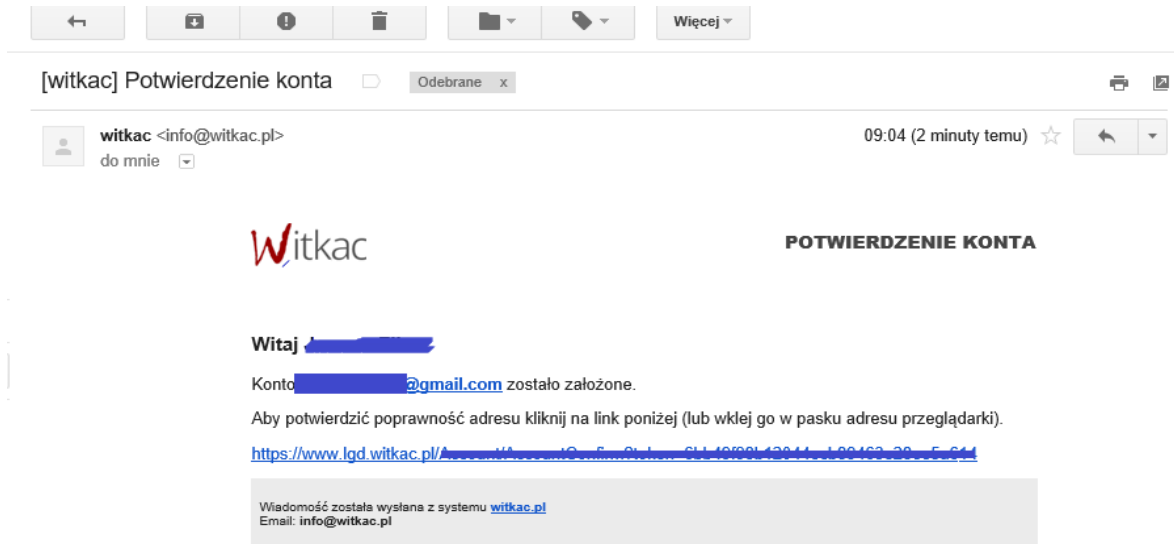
Więcej

[witkac] Potwierdzenie konta Odebrane x

witkac <info@witkac.pl>
do mnie

09:04 (2 minuty temu)

Witkac

POTWIERDZENIE KONTA

Witaj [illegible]

Konto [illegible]@gmail.com zostało założone.

Aby potwierdzić poprawność adresu kliknij na link poniżej (lub wklej go w pasku adresu przeglądarki).

https://www.lgd.witkac.pl/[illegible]

Wiadomość została wysłana z systemu witkac.pl
Email: info@witkac.pl